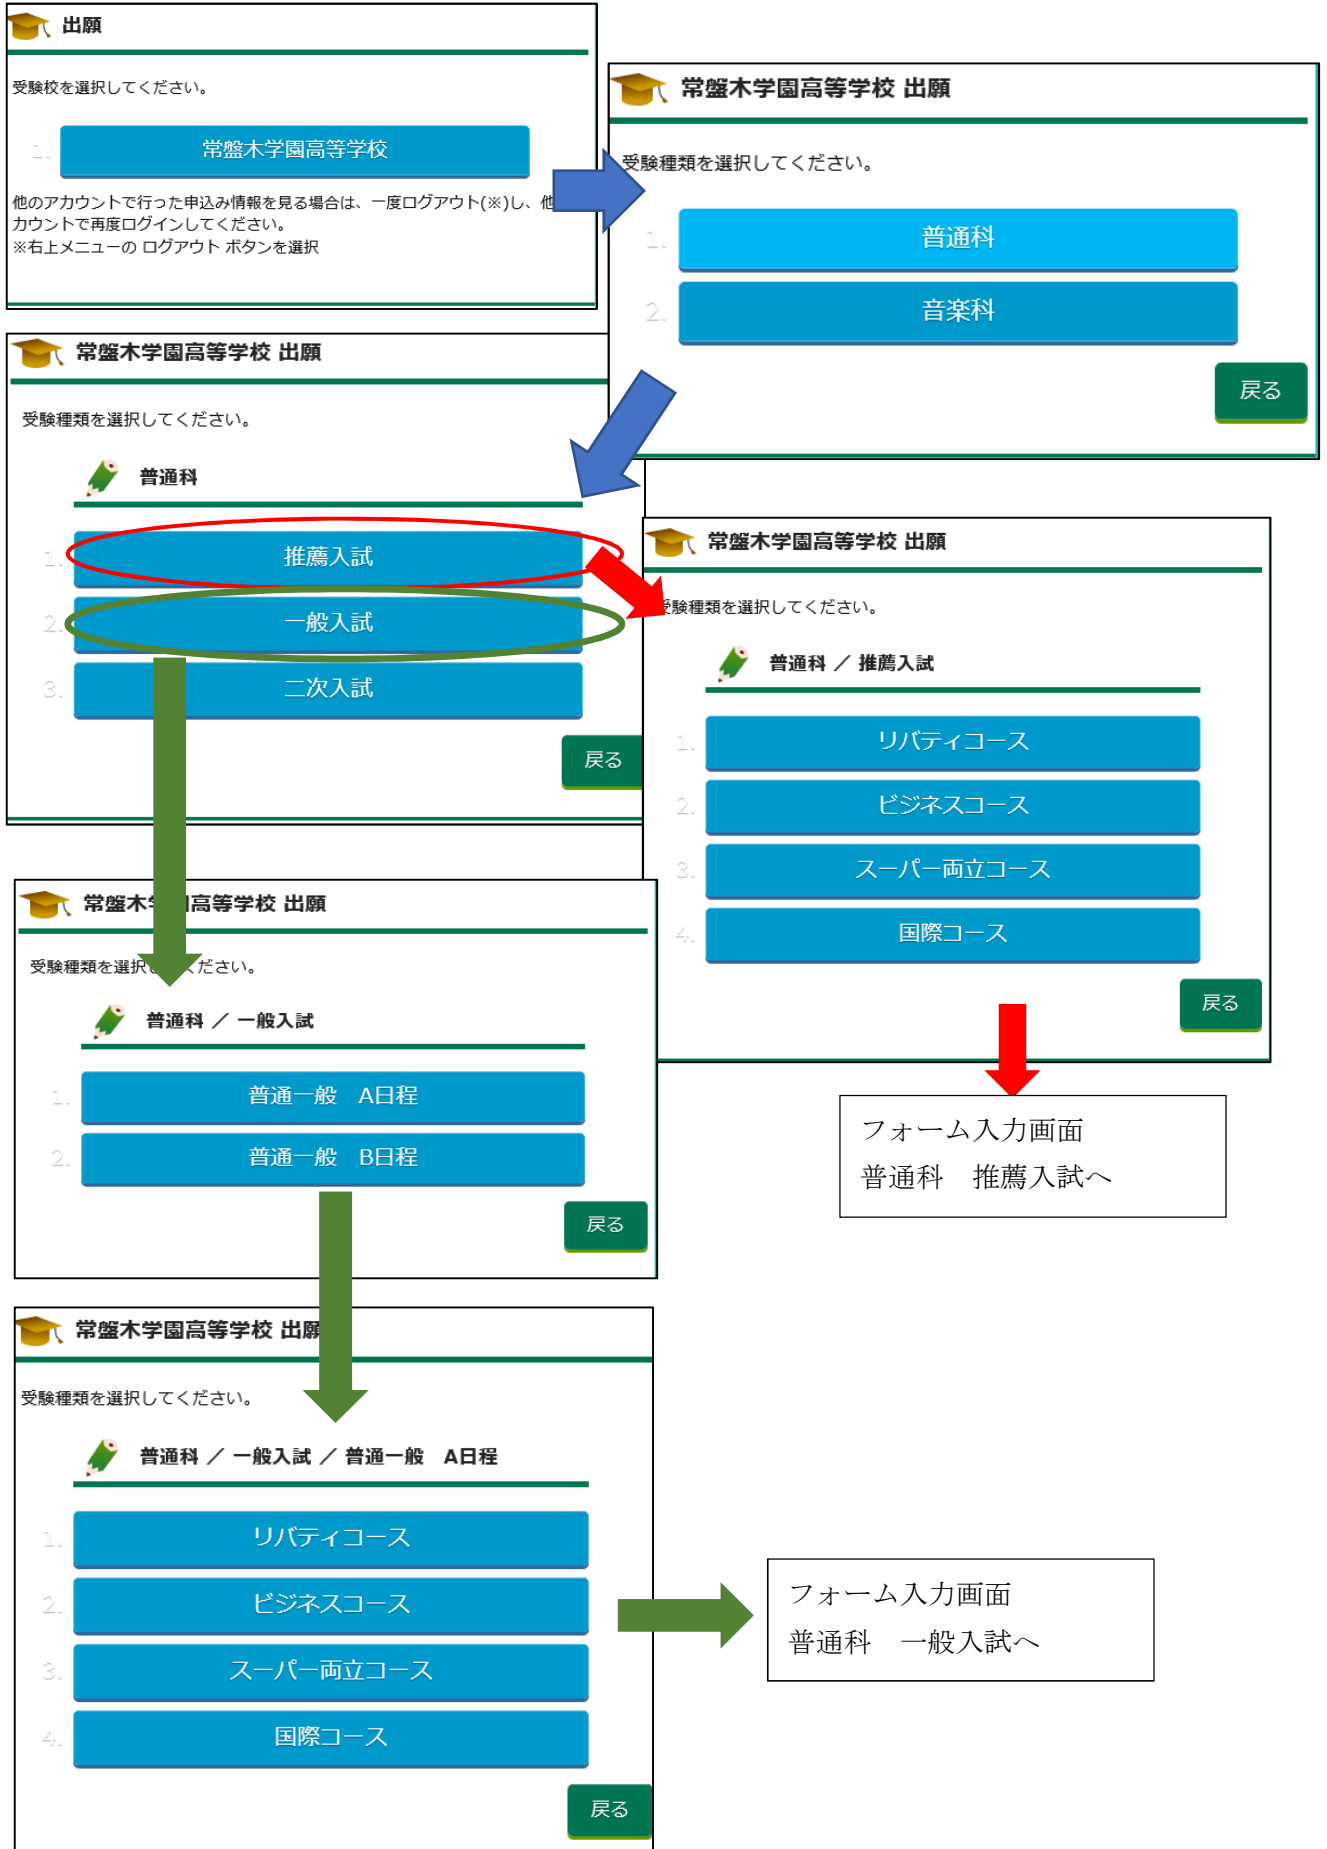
出願

受験校を選択してください。

1. 常盤木学園高等学校

他のアカウントで行った申込み情報を見る場合は、一度ログアウト(※)し、他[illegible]カウントで再度ログインしてください。
※右上メニューの ログアウト ボタンを選択

常盤木学園高等学校 出願

受験種類を選択してください。

1. 普通科
2. 音楽科

戻る

常盤木学園高等学校 出願

受験種類を選択してください。

普通科

1. 推薦入試
2. 一般入試
3. 二次入試

戻る

常盤木学園高等学校 出願

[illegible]験種類を選択してください。

普通科 ／ 推薦入試

1. リバティコース
2. ビジネスコース
3. スーパー両立コース
4. 国際コース

戻る

フォーム入力画面
普通科　推薦入試へ

常盤木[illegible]高等学校 出願

受験種類を選択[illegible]ださい。

普通科 ／ 一般入試

1. 普通一般　A日程
2. 普通一般　B日程

戻る

常盤木学園高等学校 出願

受験種類を選択してください。

普通科 ／ 一般入試 ／ 普通一般　A日程

1. リバティコース
2. ビジネスコース
3. スーパー両立コース
4. 国際コース

戻る

フォーム入力画面
普通科　一般入試へ